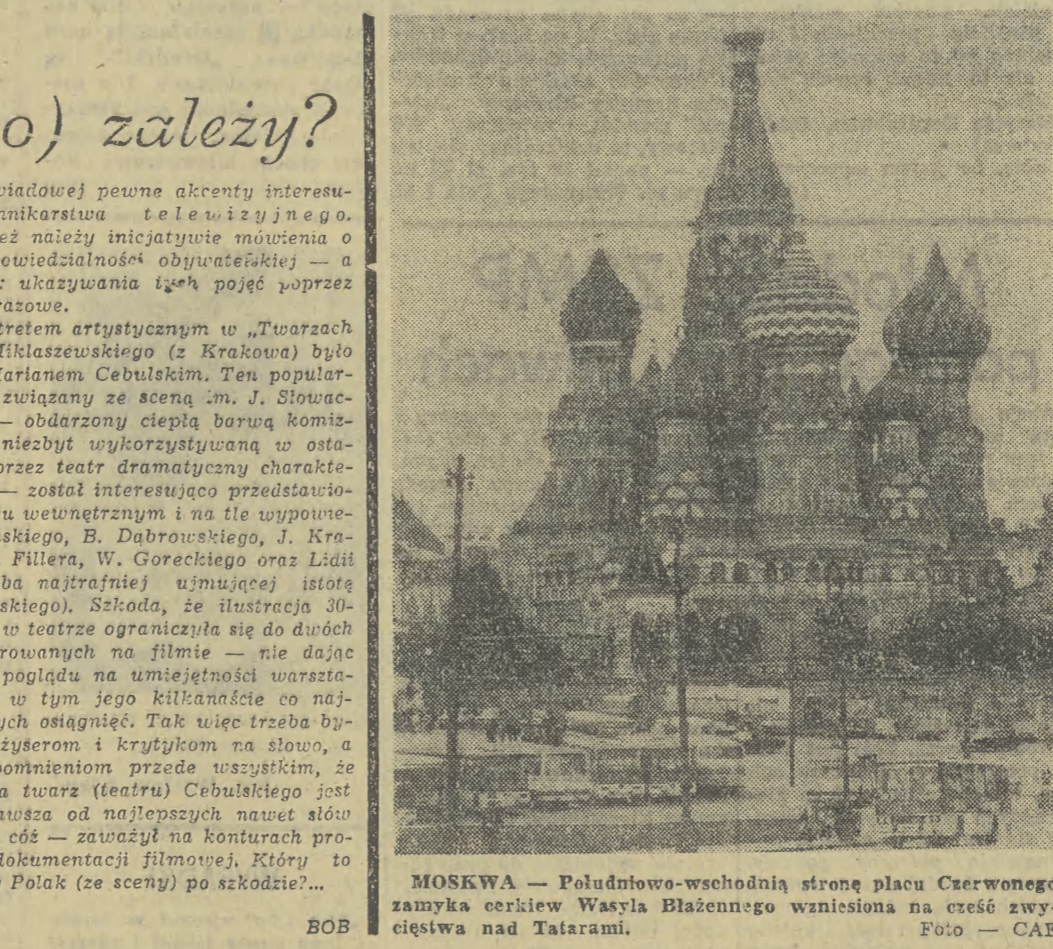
o) zależy?

wiadowej pewne akcenty interesunnikarstwa telewizyjnego. eż należy inicjatywie mówienia o owiedzialności obywatelskiej — a : ukazywania tych pojęć poprzez razowe.

tretem artystycznym w „Twarzach Miklaszewskiego (z Krakowa) było Marianem Cebulskim. Ten popularzwiązany ze sceną im. J. Słowac— obdarzony ciepłą barwą komizniezbyt wykorzystywaną w ostaprzez teatr dramatyczny charakte— został interesująco przedstawiou wewnętrznym i na tle wypowieskiego, B. Dąbrowskiego, J. Kra- Fillera, W. Goreckiego oraz Lidii ba najtrafniej ujmującej istotę skiego). Szkoda, że ilustracja 30- w teatrze ograniczyła się do dwóch rowanych na filmie — nie dając poglądu na umiejętności warszta- w tym jego kilkanaście co najych osiągnięć. Tak więc trzeba byżyserom i krytykom na słowo, a pomnieniom przede wszystkim, że a twarz (teatru) Cebulskiego jest awsza od najlepszych nawet słów cóż — zaważył na konturach prodokumentacji filmowej. Który to Polak (ze sceny) po szkodzie?...

BOB

MOSKWA — Południowo-wschodnią stronę placu Czerwonego zamyka cerkiew Wasyla Błażennego wzniesiona na cześć zwycięstwa nad Tatarami. Foto — CAF